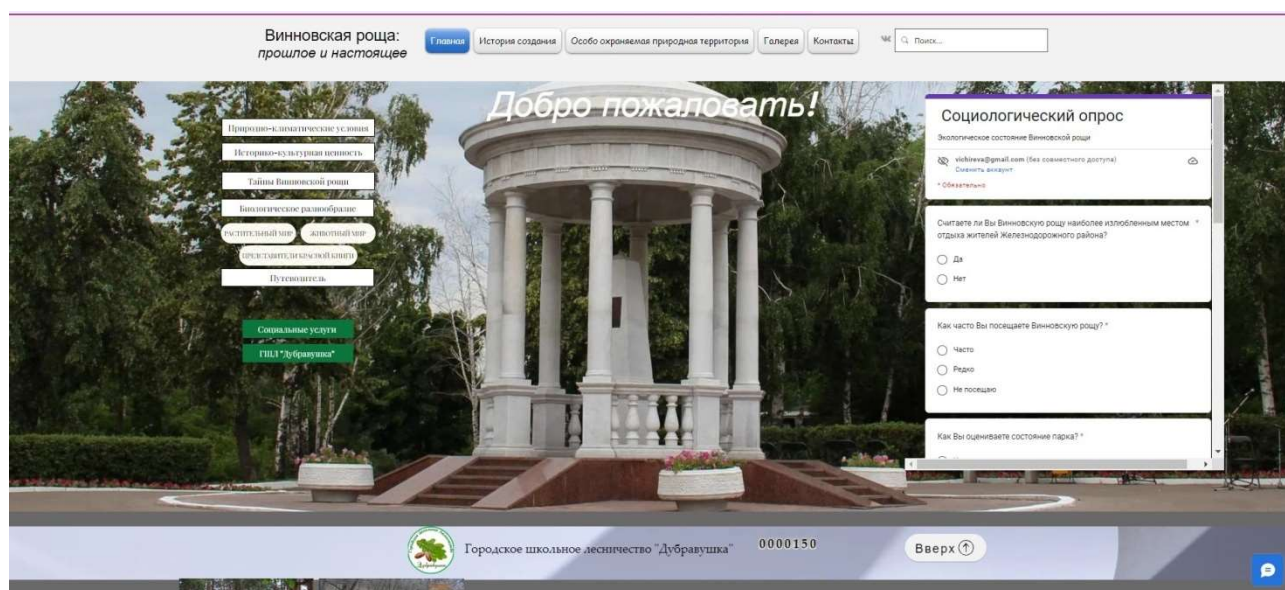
Винновская роща:
прошлое и настоящее

Главная | История создания | Особо охраняемая природная территория | Галерея | Контакты

Поиск...

Добро пожаловать!

Природно-климатические условия
Историко-культурная ценность
Тайны Винновской рощи
Биологическое разнообразие
РАСТИТЕЛЬНЫЙ МИР
ЖИВОТНЫЙ МИР
ПРЕДСТАВИТЕЛИ КРАСНОЙ КНИГИ
Путеводитель

Социальные услуги
ГШЛ "Дубравушка"

Социологический опрос
Экологическое состояние Винновской рощи

vichireva@gmail.com (без совместного доступа)
Сменить аккаунт

* Обязательно

Считаете ли Вы Винновскую рощу наиболее излюбленным местом отдыха жителей Железнодорожного района? *
Да
Нет

Как часто Вы посещаете Винновскую рощу? *
Часто
Редко
Не посещаю

Как Вы оцениваете состояние парка? *

Городское школьное лесничество "Дубравушка"
0000150
Вверх